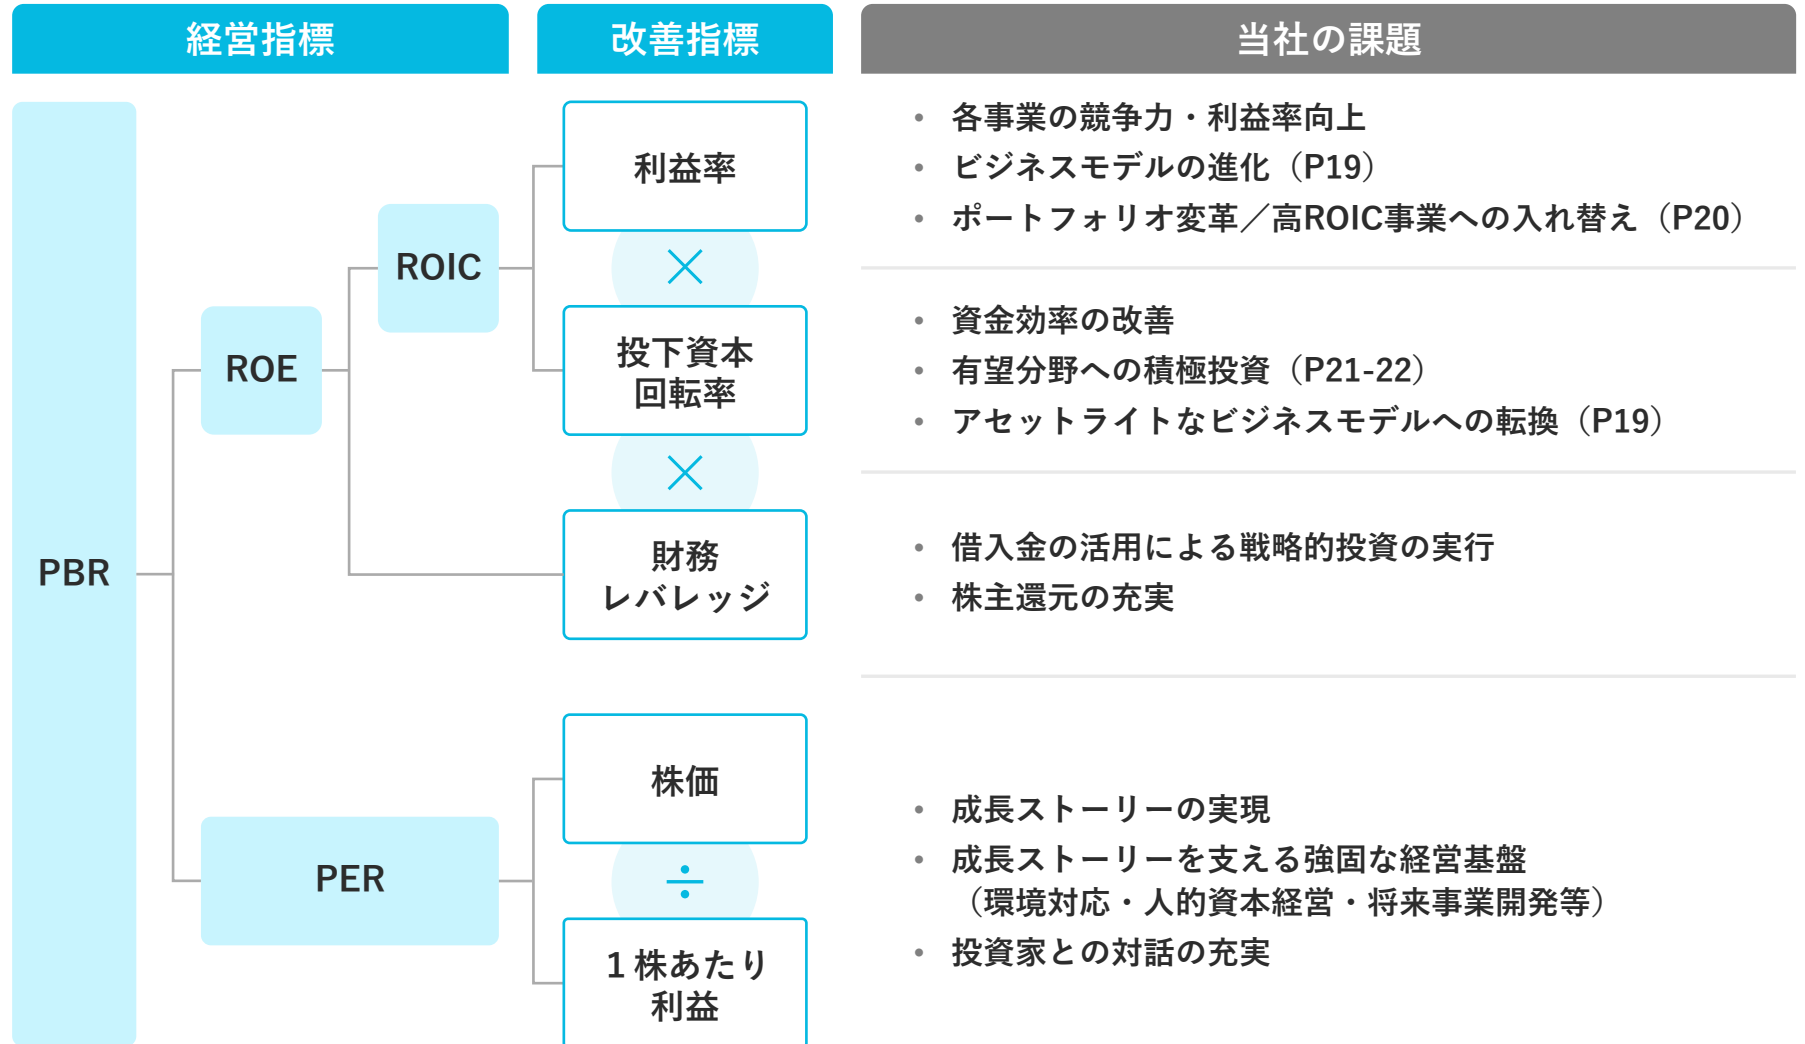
経営指標

改善指標

当社の課題

PBR

ROE

ROIC

PER

利益率

×

投下資本回転率

×

財務レバレッジ

株価

÷

１株あたり利益

• 各事業の競争力・利益率向上
• ビジネスモデルの進化（P19）
• ポートフォリオ変革／高ROIC事業への入れ替え（P20）

• 資金効率の改善
• 有望分野への積極投資（P21-22）
• アセットライトなビジネスモデルへの転換（P19）

• 借入金の活用による戦略的投資の実行
• 株主還元の充実

• 成長ストーリーの実現
• 成長ストーリーを支える強固な経営基盤（環境対応・人的資本経営・将来事業開発等）
• 投資家との対話の充実